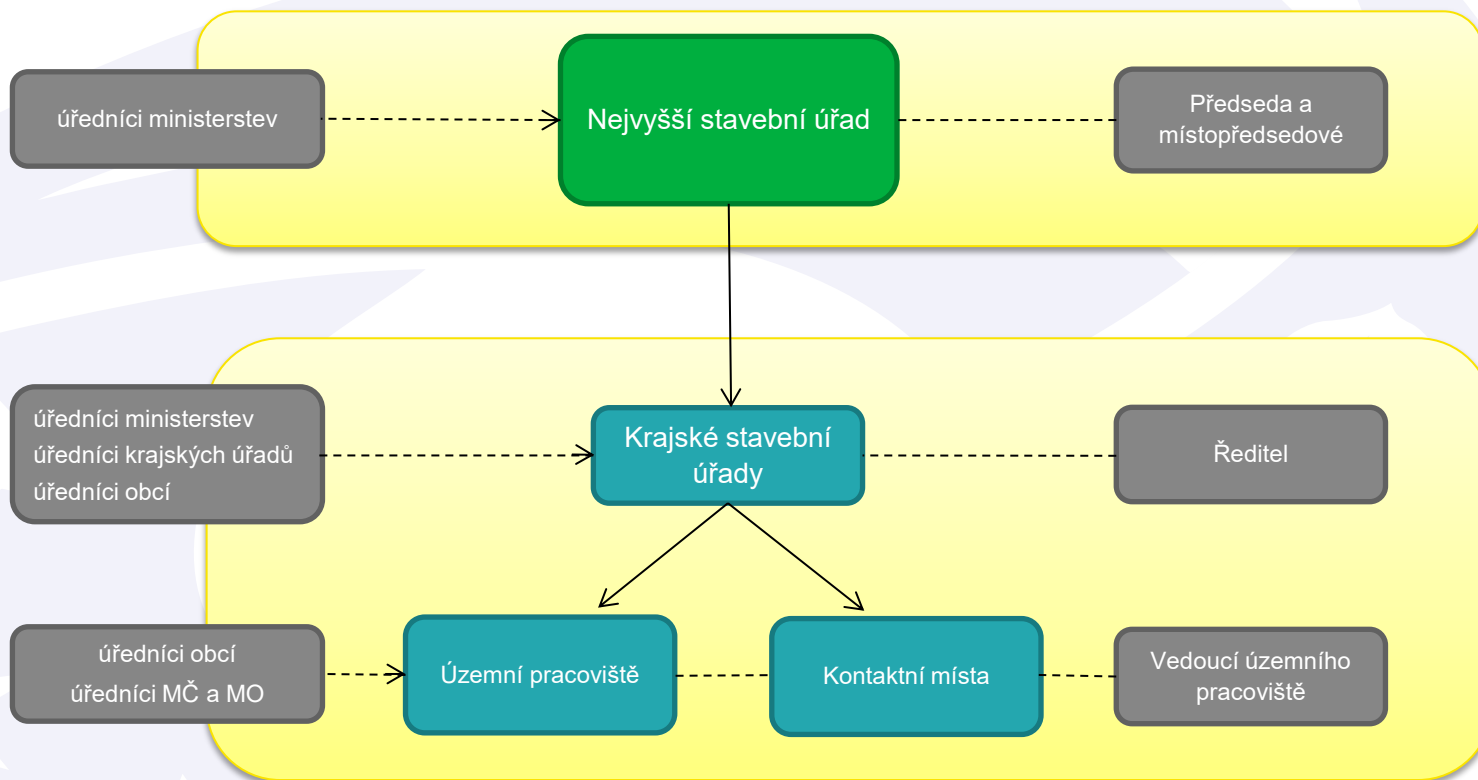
úředníci ministerstev

Nejvyšší stavební úřad

Předseda a místopředsedové

úředníci ministerstev
úředníci krajských úřadů
úředníci obcí

Krajské stavební úřady

Ředitel

úředníci obcí
úředníci MČ a MO

Územní pracoviště

Kontaktní místa

Vedoucí územního pracoviště